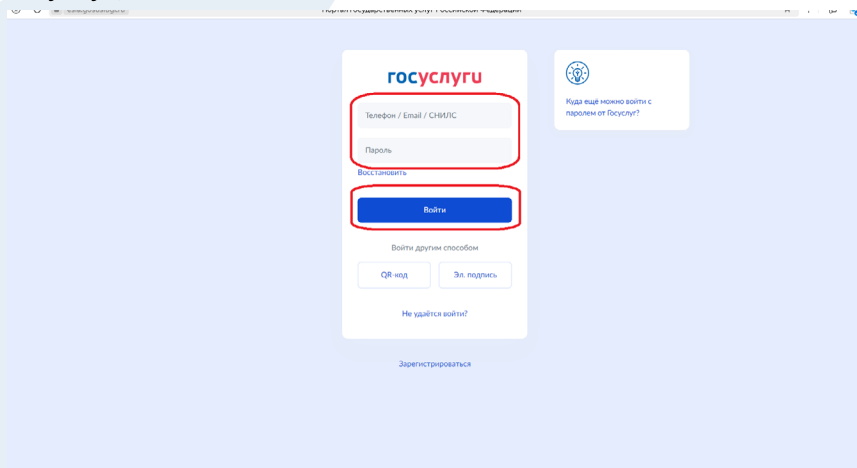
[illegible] Портал государственных услуг Российской Федерации

госуслуги

Телефон / Email / СНИЛС

Пароль

Восстановить

Войти

Войти другим способом

QR-код

Эл. подпись

Не удаётся войти?

Зарегистрироваться

Куда ещё можно войти с паролем от Госуслуг?